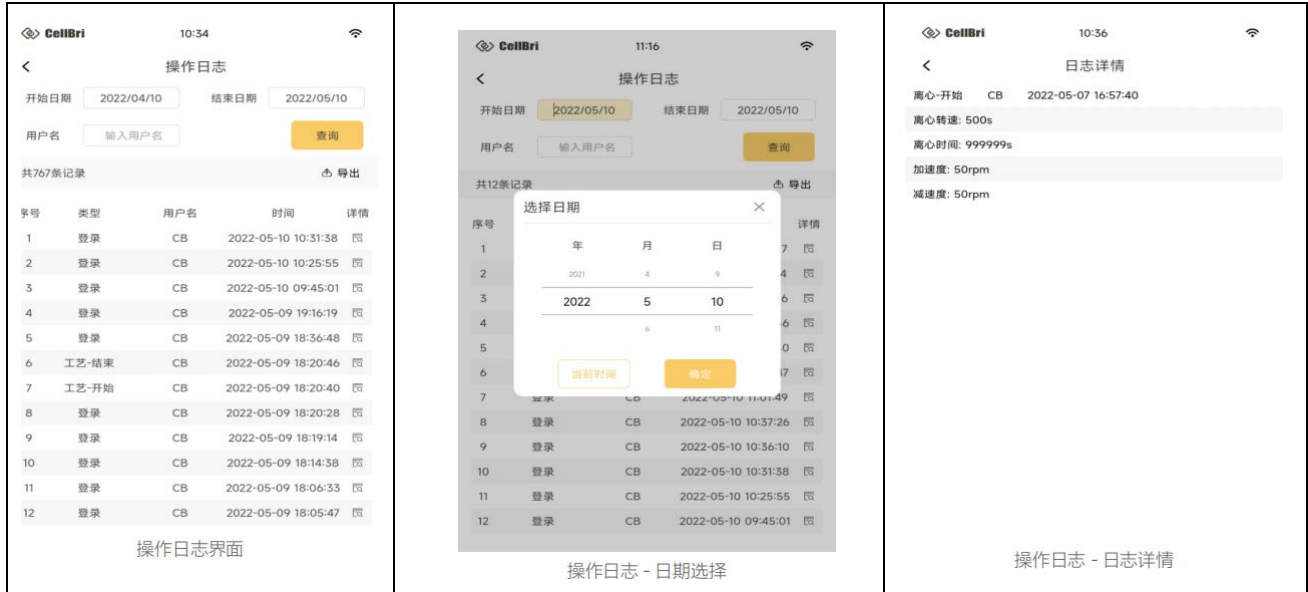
CellBri 10:34

<

操作日志

开始日期 2022/04/10 结束日期 2022/05/10

用户名 输入用户名 查询

共767条记录 导出

| 序号 | 类型 | 用户名 | 时间 | 详情 |
|---|---|---|---|---|
| 1 | 登录 | CB | 2022-05-10 10:31:38 | |
| 2 | 登录 | CB | 2022-05-10 10:25:55 | |
| 3 | 登录 | CB | 2022-05-10 09:45:01 | |
| 4 | 登录 | CB | 2022-05-09 19:16:19 | |
| 5 | 登录 | CB | 2022-05-09 18:36:48 | |
| 6 | 工艺-结束 | CB | 2022-05-09 18:20:46 | |
| 7 | 工艺-开始 | CB | 2022-05-09 18:20:40 | |
| 8 | 登录 | CB | 2022-05-09 18:20:28 | |
| 9 | 登录 | CB | 2022-05-09 18:19:14 | |
| 10 | 登录 | CB | 2022-05-09 18:14:38 | |
| 11 | 登录 | CB | 2022-05-09 18:06:33 | |
| 12 | 登录 | CB | 2022-05-09 18:05:47 | |

操作日志界面

CellBri 11:16

<

操作日志

开始日期 2022/05/10 结束日期 2022/05/10

用户名 输入用户名 查询

共12条记录 导出

序号 详情

选择日期 ×

年 月 日

2021 4 9

2022 5 10

6 11

当前时间 确定

| 序号 | 类型 | 用户名 | 时间 | 详情 |
|---|---|---|---|---|
| 7 | 登录 | CB | 2022-05-10 11:01:49 | |
| 8 | 登录 | CB | 2022-05-10 10:37:26 | |
| 9 | 登录 | CB | 2022-05-10 10:36:10 | |
| 10 | 登录 | CB | 2022-05-10 10:31:38 | |
| 11 | 登录 | CB | 2022-05-10 10:25:55 | |
| 12 | 登录 | CB | 2022-05-10 09:45:01 | |

操作日志 - 日期选择

CellBri 10:36

<

日志详情

离心-开始 CB 2022-05-07 16:57:40

离心转速: 500s

离心时间: 999999s

加速度: 50rpm

减速度: 50rpm

操作日志 - 日志详情